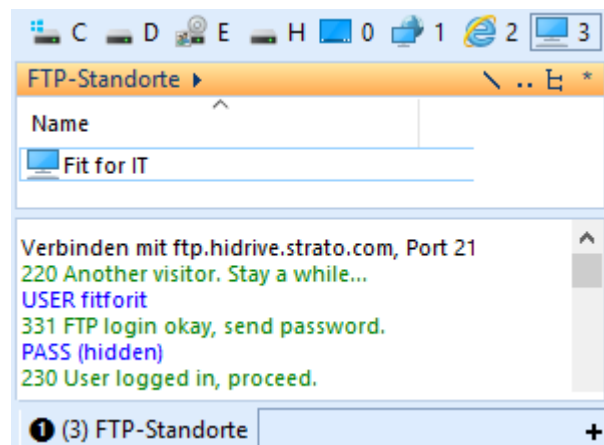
C D E H 0 1 2 3

FTP-Standorte ▸ \ .. ⊢ *

Name

Fit for IT

Verbinden mit ftp.hidrive.strato.com, Port 21
220 Another visitor. Stay a while...
USER fitforit
331 FTP login okay, send password.
PASS (hidden)
230 User logged in, proceed.

❶ (3) FTP-Standorte +